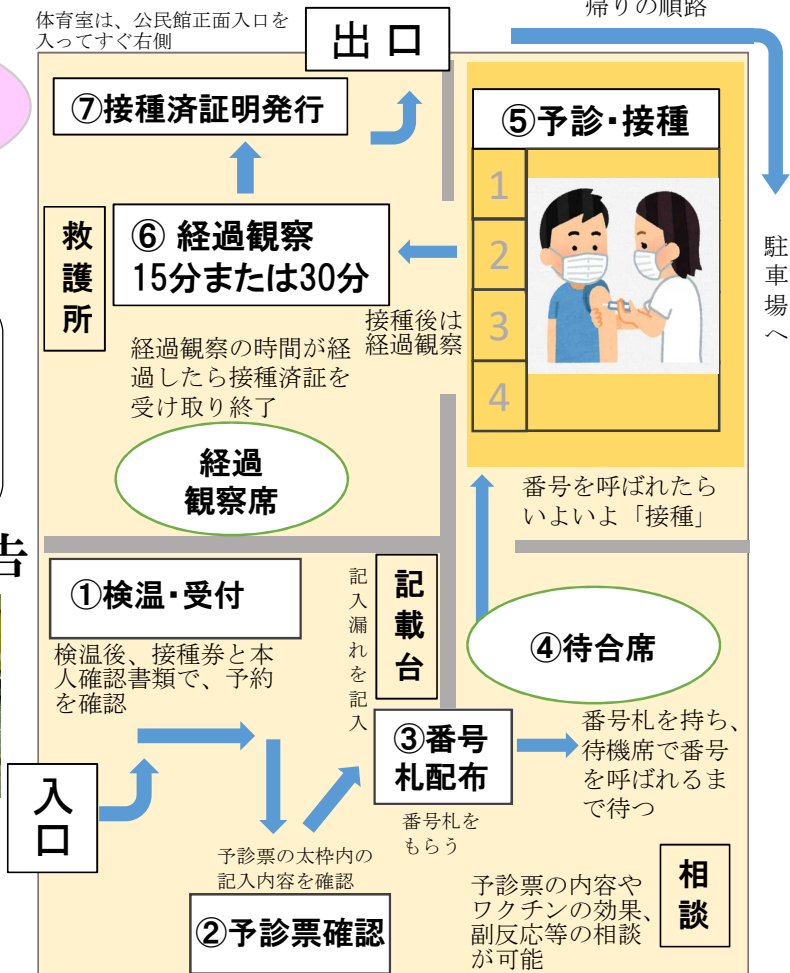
体育室は、公民館正面入口を入ってすぐ右側

出口

帰りの順路

駐車場へ

⑦接種済証明発行

⑤予診・接種

1
2
3
4

救護所

⑥ 経過観察 15分または30分

接種後は経過観察

経過観察の時間が経過したら接種済証を受け取り終了

経過観察席

番号を呼ばれたらいよいよ「接種」

①検温・受付

検温後、接種券と本人確認書類で、予約を確認

記入漏れを記入

記載台

④待合席

入口

③番号札配布

番号札を持ち、待機席で番号を呼ばれるまで待つ

番号札をもらう

予診票の太枠内の記入内容を確認

②予診票確認

予診票の内容やワクチンの効果、副反応等の相談が可能

相談